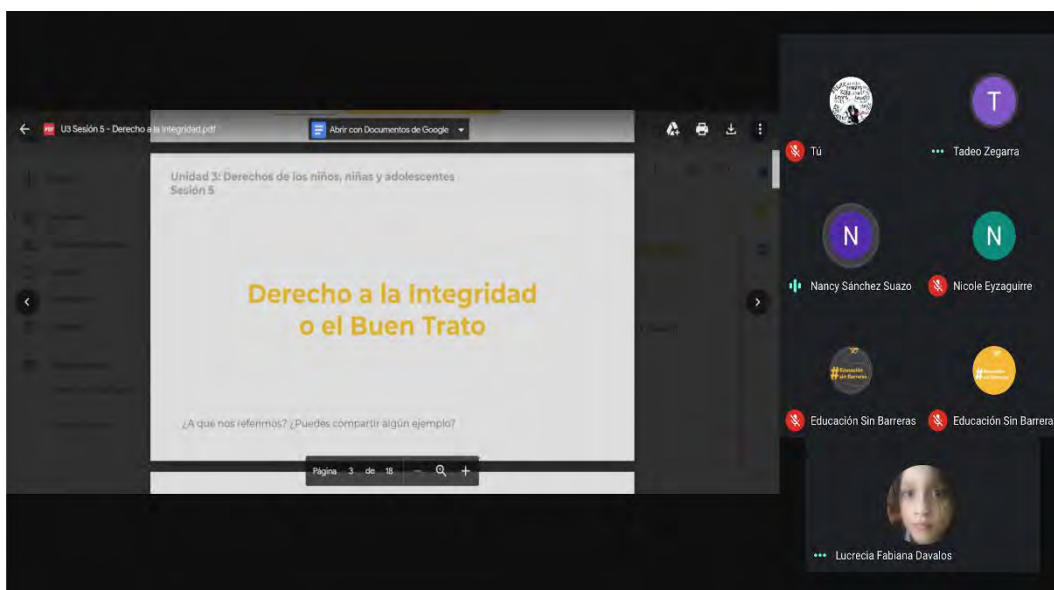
U3 Sesión 5 - Derecho a la Integridad.pdf

Abrir con Documentos de Google

Unidad 3: Derechos de los niños, niñas y adolescentes
Sesión 5

Derecho a la Integridad
o el Buen Trato

¿A qué nos referimos? ¿Puedes compartir algún ejemplo?

Página 3 de 18

Tú

T

Tadeo Zegarra

N

Nancy Sánchez Suazo

N

Nicole Eyzaguirre

Educación Sin Barreras

Educación Sin Barreras

Lucrecia Fabiana Davalos